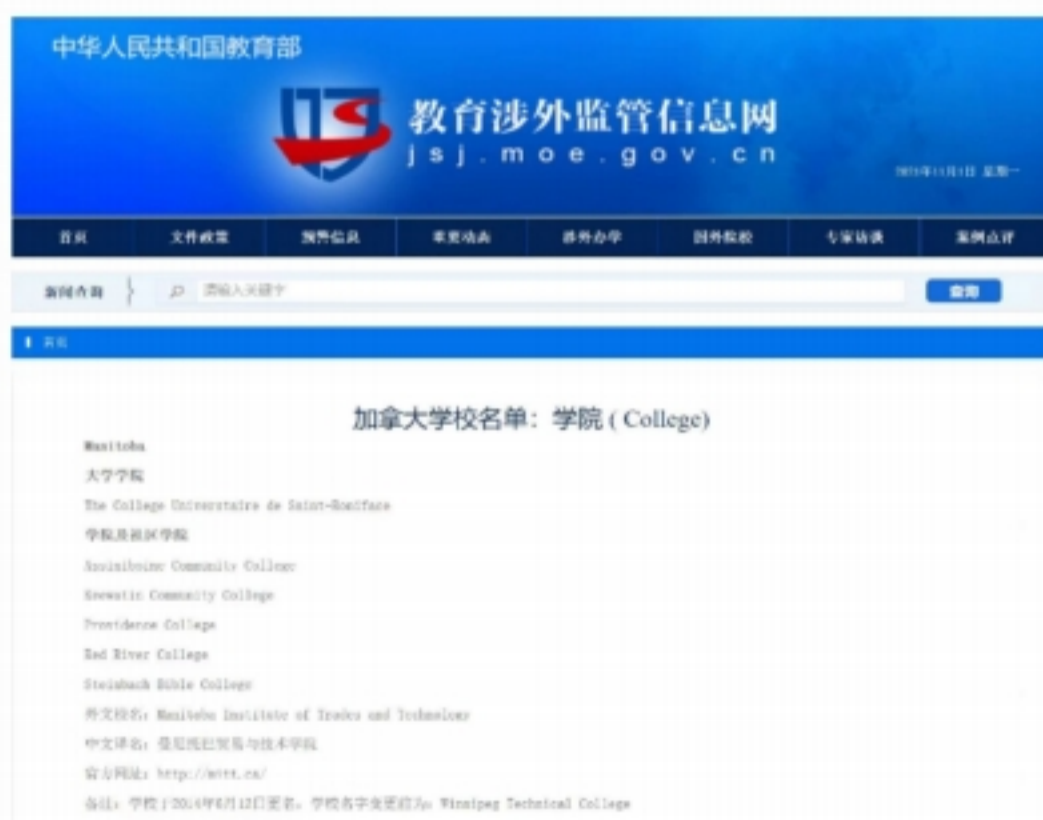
中华人民共和国教育部

教育涉外监管信息网
jsj.moe.gov.cn

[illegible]

首页 | 文件政策 | 预警信息 | 重要动态 | 涉外办学 | 国外院校 | 专家访谈 | 案例点评

新闻查询 | 请输入关键字 | 查询

首页

加拿大学校名单：学院 ( College)

Manitoba

大学学院

The College Universitaire de Saint-Boniface

学院及社区学院

Assiniboine Community College

Keewatin Community College

Providence College

Red River College

Steinbach Bible College

外文校名：Manitoba Institute of Trades and Technology

中文译名：曼尼托巴贸易与技术学院

官方网址：http://mitt.ca/

备注：学校于2014年6月12日更名，学校名字变更前为：Winnipeg Technical College